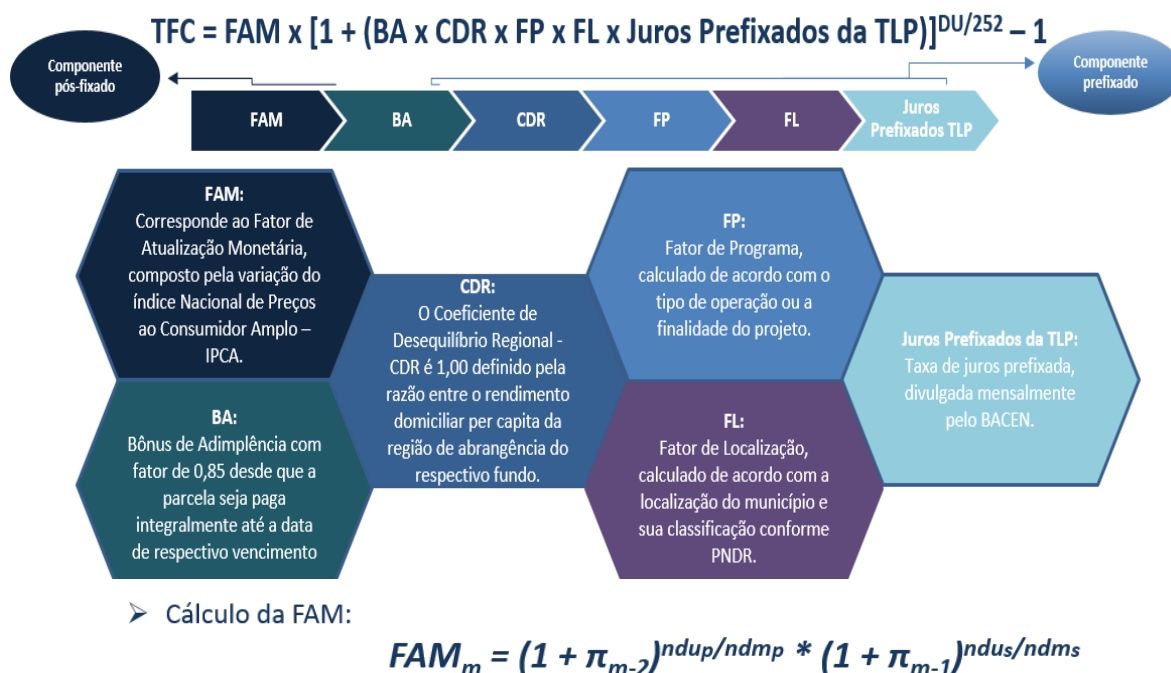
$TFC = FAM \times [1 + (BA \times CDR \times FP \times FL \times \text{Juros Prefixados da TLP})]^{DU/252} - 1$

Componente pós-fixado

Componente prefixado

FAM

BA

CDR

FP

FL

Juros Prefixados TLP

FAM:
Corresponde ao Fator de Atualização Monetária, composto pela variação do índice Nacional de Preços ao Consumidor Amplo – IPCA.

BA:
Bônus de Adimplência com fator de 0,85 desde que a parcela seja paga integralmente até a data de respectivo vencimento

CDR:
O Coeficiente de Desequilíbrio Regional - CDR é 1,00 definido pela razão entre o rendimento domiciliar per capita da região de abrangência do respectivo fundo.

FP:
Fator de Programa, calculado de acordo com o tipo de operação ou a finalidade do projeto.

FL:
Fator de Localização, calculado de acordo com a localização do município e sua classificação conforme PNDR.

Juros Prefixados da TLP:
Taxa de juros prefixada, divulgada mensalmente pelo BACEN.

➢ Cálculo da FAM:

$FAM_m = (1 + \pi_{m-2})^{ndup/ndmp} * (1 + \pi_{m-1})^{ndus/ndms}$